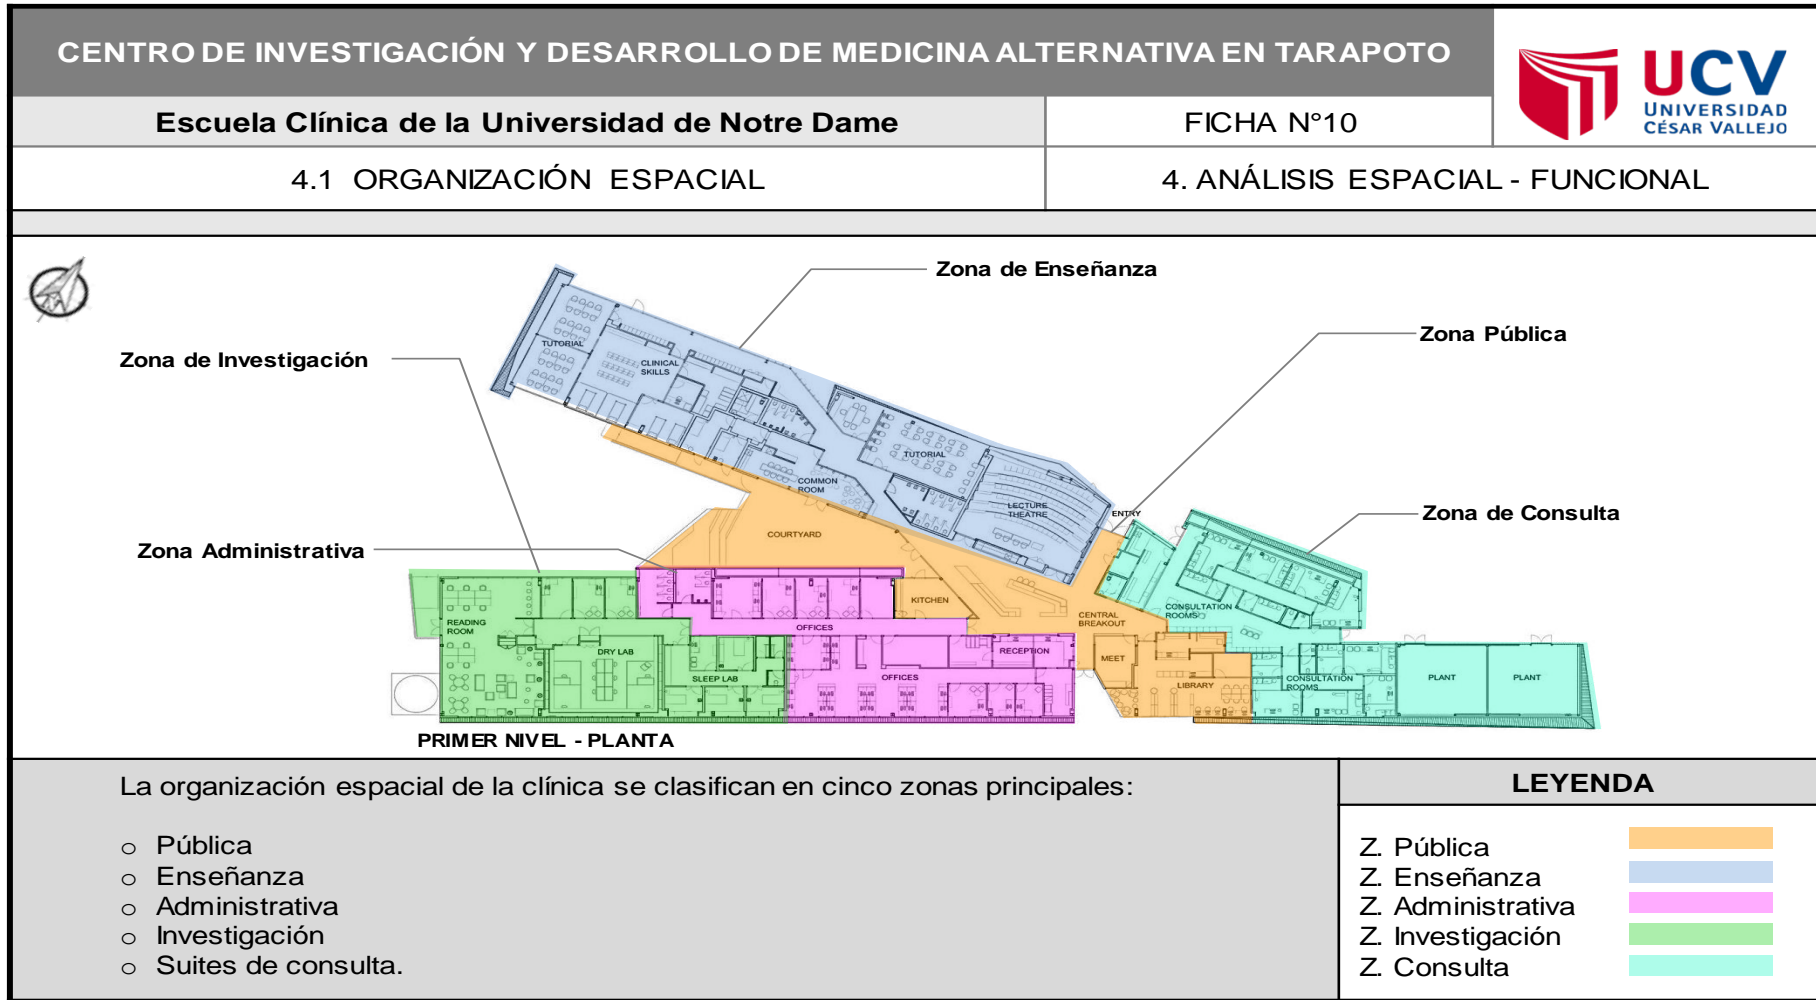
CENTRO DE INVESTIGACIÓN Y DESARROLLO DE MEDICINA ALTERNATIVA EN TARAPOTO

UCV UNIVERSIDAD CÉSAR VALLEJO

| Escuela Clínica de la Universidad de Notre Dame | FICHA N°10 |
|---|---|
| 4.1 ORGANIZACIÓN ESPACIAL | 4. ANÁLISIS ESPACIAL - FUNCIONAL |

Zona de Enseñanza

Zona Pública

Zona de Investigación

Zona de Consulta

Zona Administrativa

TUTORIAL
CLINICAL SKILLS
TUTORIAL
COMMON ROOM
LECTURE THEATRE
ENTRY
COURTYARD
KITCHEN
CENTRAL BREAKOUT
CONSULTATION ROOMS
READING ROOM
DRY LAB
OFFICES
SLEEP LAB
OFFICES
RECEPTION
MEET
LIBRARY
CONSULTATION ROOMS
PLANT
PLANT

PRIMER NIVEL - PLANTA

La organización espacial de la clínica se clasifican en cinco zonas principales:

o Pública
o Enseñanza
o Administrativa
o Investigación
o Suites de consulta.

LEYENDA

Z. Pública
Z. Enseñanza
Z. Administrativa
Z. Investigación
Z. Consulta